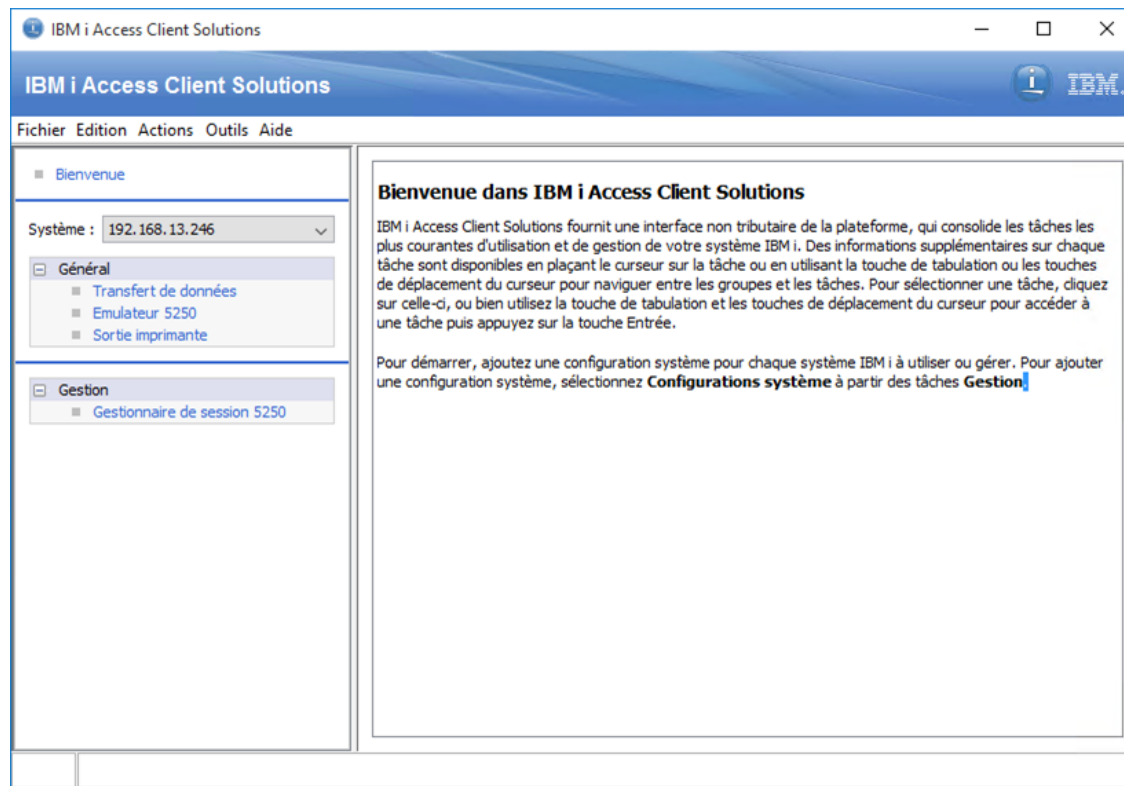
IBM i Access Client Solutions

IBM i Access Client Solutions

IBM.

Fichier Edition Actions Outils Aide

Bienvenue

Système : 192.168.13.246

Général
Transfert de données
Emulateur 5250
Sortie imprimante

Gestion
Gestionnaire de session 5250

**Bienvenue dans IBM i Access Client Solutions**

IBM i Access Client Solutions fournit une interface non tributaire de la plateforme, qui consolide les tâches les plus courantes d'utilisation et de gestion de votre système IBM i. Des informations supplémentaires sur chaque tâche sont disponibles en plaçant le curseur sur la tâche ou en utilisant la touche de tabulation ou les touches de déplacement du curseur pour naviguer entre les groupes et les tâches. Pour sélectionner une tâche, cliquez sur celle-ci, ou bien utilisez la touche de tabulation et les touches de déplacement du curseur pour accéder à une tâche puis appuyez sur la touche Entrée.

Pour démarrer, ajoutez une configuration système pour chaque système IBM i à utiliser ou gérer. Pour ajouter une configuration système, sélectionnez **Configurations système** à partir des tâches **Gestion**.